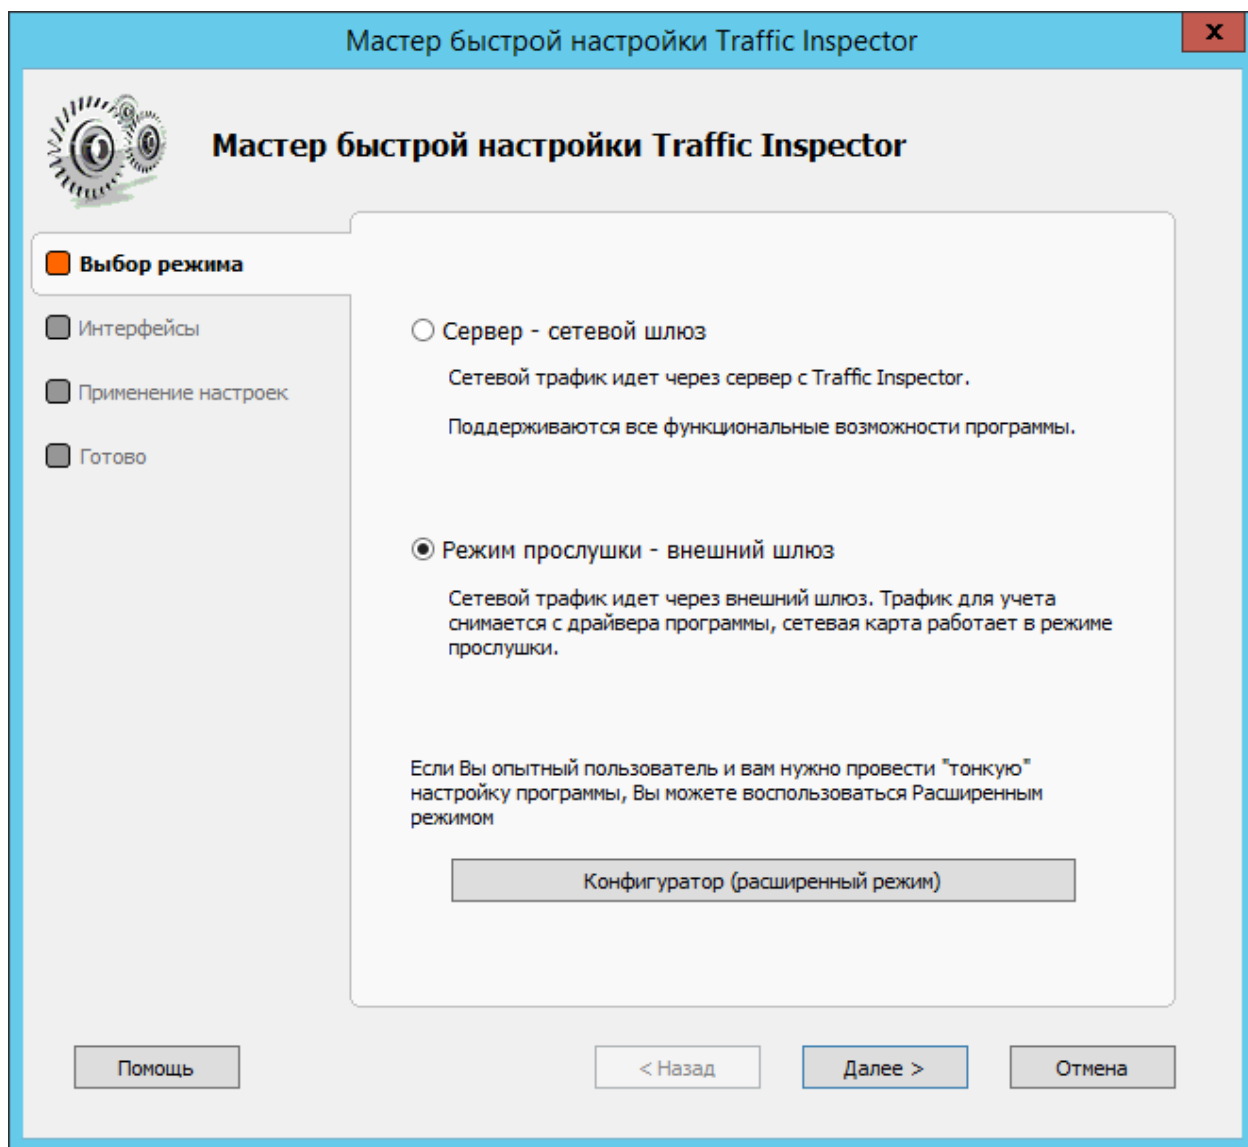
Мастер быстрой настройки Traffic Inspector

x

Мастер быстрой настройки Traffic Inspector

Выбор режима

Интерфейсы

Применение настроек

Готово

Сервер - сетевой шлюз

Сетевой трафик идет через сервер с Traffic Inspector.

Поддерживаются все функциональные возможности программы.

Режим прослушки - внешний шлюз

Сетевой трафик идет через внешний шлюз. Трафик для учета снимается с драйвера программы, сетевая карта работает в режиме прослушки.

Если Вы опытный пользователь и вам нужно провести "тонкую" настройку программы, Вы можете воспользоваться Расширенным режимом

Конфигуратор (расширенный режим)

Помощь

< Назад

Далее >

Отмена